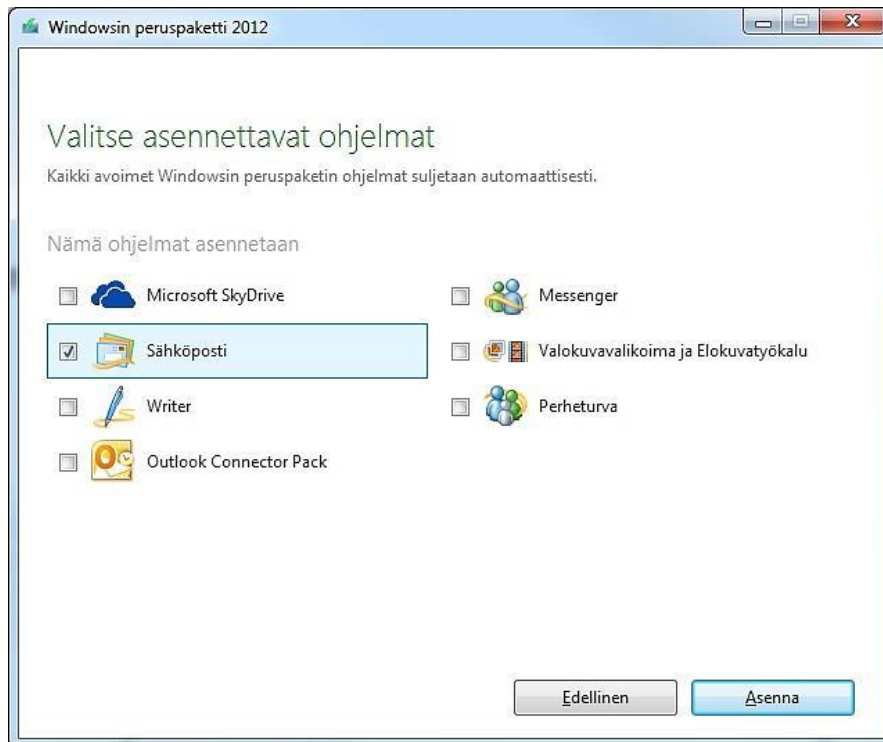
Windowsin peruspaketti 2012

Valitse asennettavat ohjelmat

Kaikki avoimet Windowsin peruspaketin ohjelmat suljetaan automaattisesti.

Nämä ohjelmat asennetaan

Microsoft SkyDrive

Messenger

Sähköposti

Valokuvavalikoima ja Elokuvatyökalu

Writer

Perheturva

Outlook Connector Pack

Edellinen

Asenna